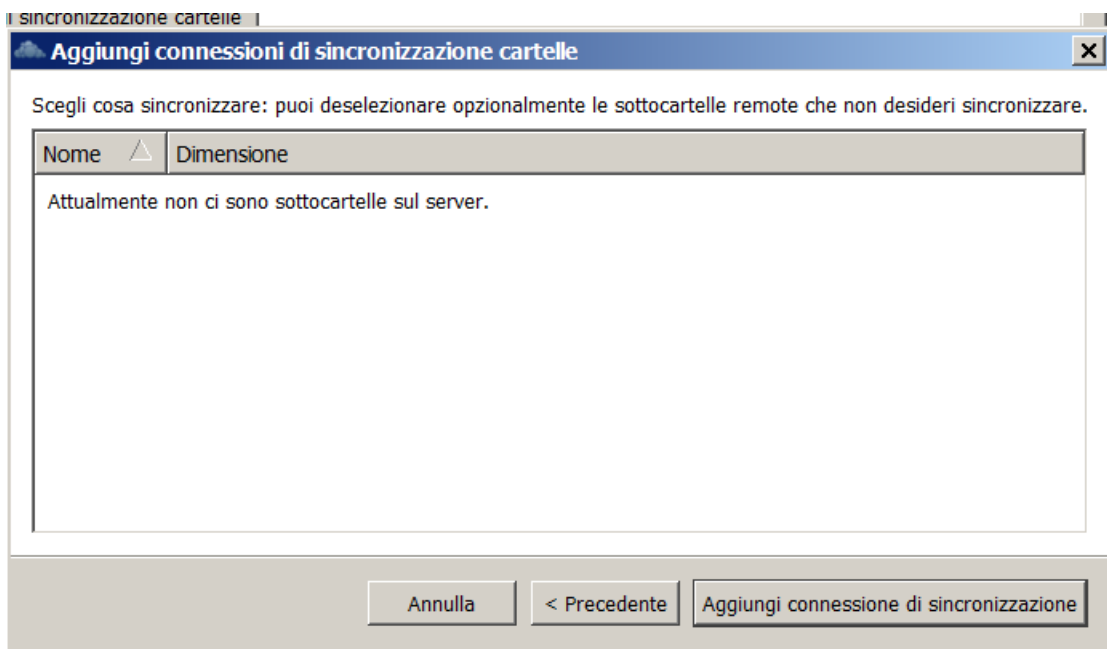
sincronizzazione cartelle

Aggiungi connessioni di sincronizzazione cartelle

Scegli cosa sincronizzare: puoi deselezionare opzionalmente le sottocartelle remote che non desideri sincronizzare.

| Nome | Dimensione |
|---|---|

Attualmente non ci sono sottocartelle sul server.

Annulla
< Precedente
Aggiungi connessione di sincronizzazione